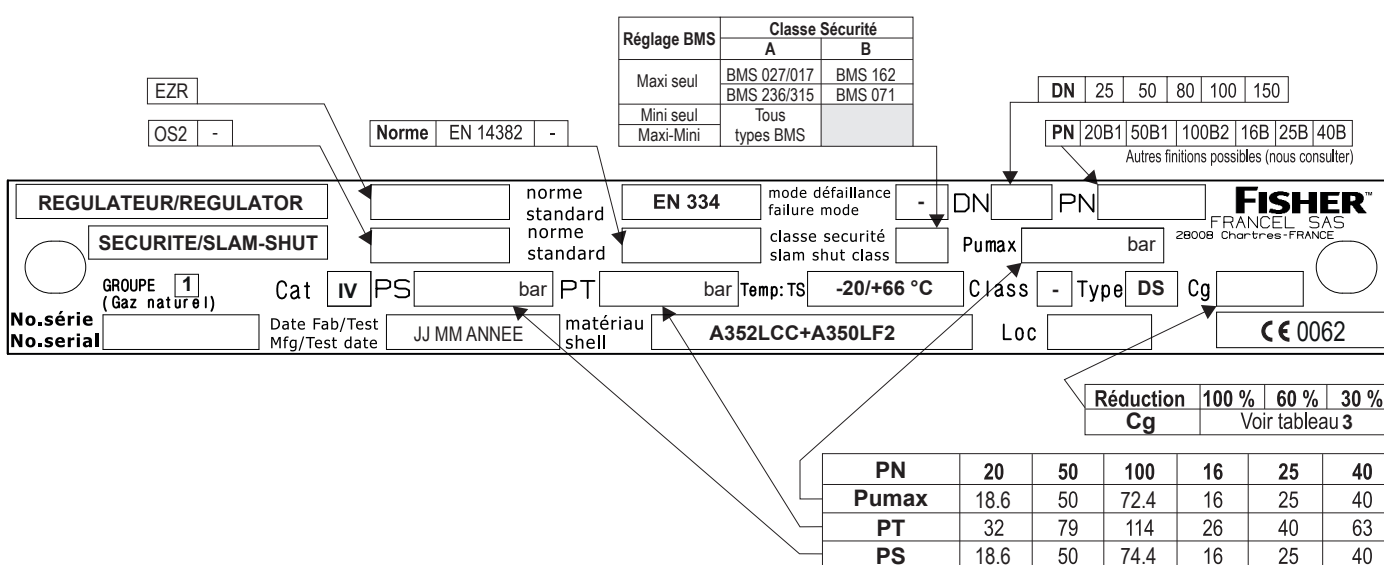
| Réglage BMS | Classe Sécurité A | Classe Sécurité B |
|---|---|---|
| Maxi seul | BMS 027/017 | BMS 162 |
| | BMS 236/315 | BMS 071 |
| Mini seul | Tous types BMS | |
| Maxi-Mini | | |

EZR

OS2 | -

Norme | EN 14382 | -

DN | 25 | 50 | 80 | 100 | 150

PN | 20B1 | 50B1 | 100B2 | 16B | 25B | 40B
Autres finitions possibles (nous consulter)

REGULATEUR/REGULATOR
norme standard
EN 334
mode défaillance failure mode
-
DN
PN
FISHER™
FRANCEL SAS
28008 Chartres-FRANCE

SECURITE/SLAM-SHUT
norme standard
classe securité slam shut class
Pumax bar

GROUPE 1 (Gaz naturel)
Cat IV
PS bar
PT bar
Temp: TS -20/+66 °C
Class -
Type DS
Cg

No.série No.serial
Date Fab/Test Mfg/Test date
JJ MM ANNEE
matériau shell
A352LCC+A350LF2
Loc
CE 0062

| Réduction | 100 % | 60 % | 30 % |
|---|---|---|---|
| Cg | Voir tableau 3 | | |

| PN | 20 | 50 | 100 | 16 | 25 | 40 |
|---|---|---|---|---|---|---|
| Pumax | 18.6 | 50 | 72.4 | 16 | 25 | 40 |
| PT | 32 | 79 | 114 | 26 | 40 | 63 |
| PS | 18.6 | 50 | 74.4 | 16 | 25 | 40 |